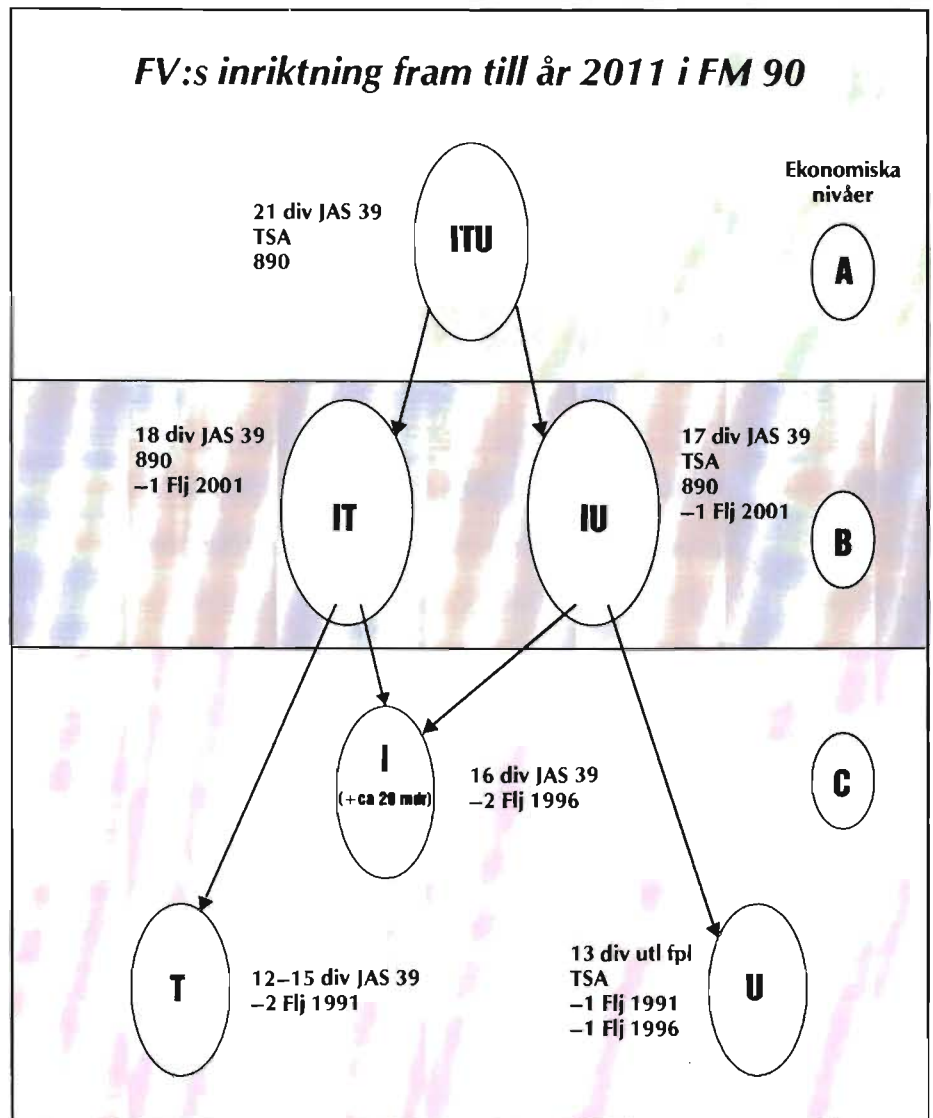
FV:s inriktning fram till år 2011 i FM 90

Ekonomiska nivåer

21 div JAS 39
TSA
890

ITU

A

18 div JAS 39
890
–1 Flj 2001

IT

IU

17 div JAS 39
TSA
890
–1 Flj 2001

B

I
(+ca 20 mdr)

16 div JAS 39
–2 Flj 1996

C

T

12–15 div JAS 39
–2 Flj 1991

13 div utl fpl
TSA
–1 Flj 1991
–1 Flj 1996

U